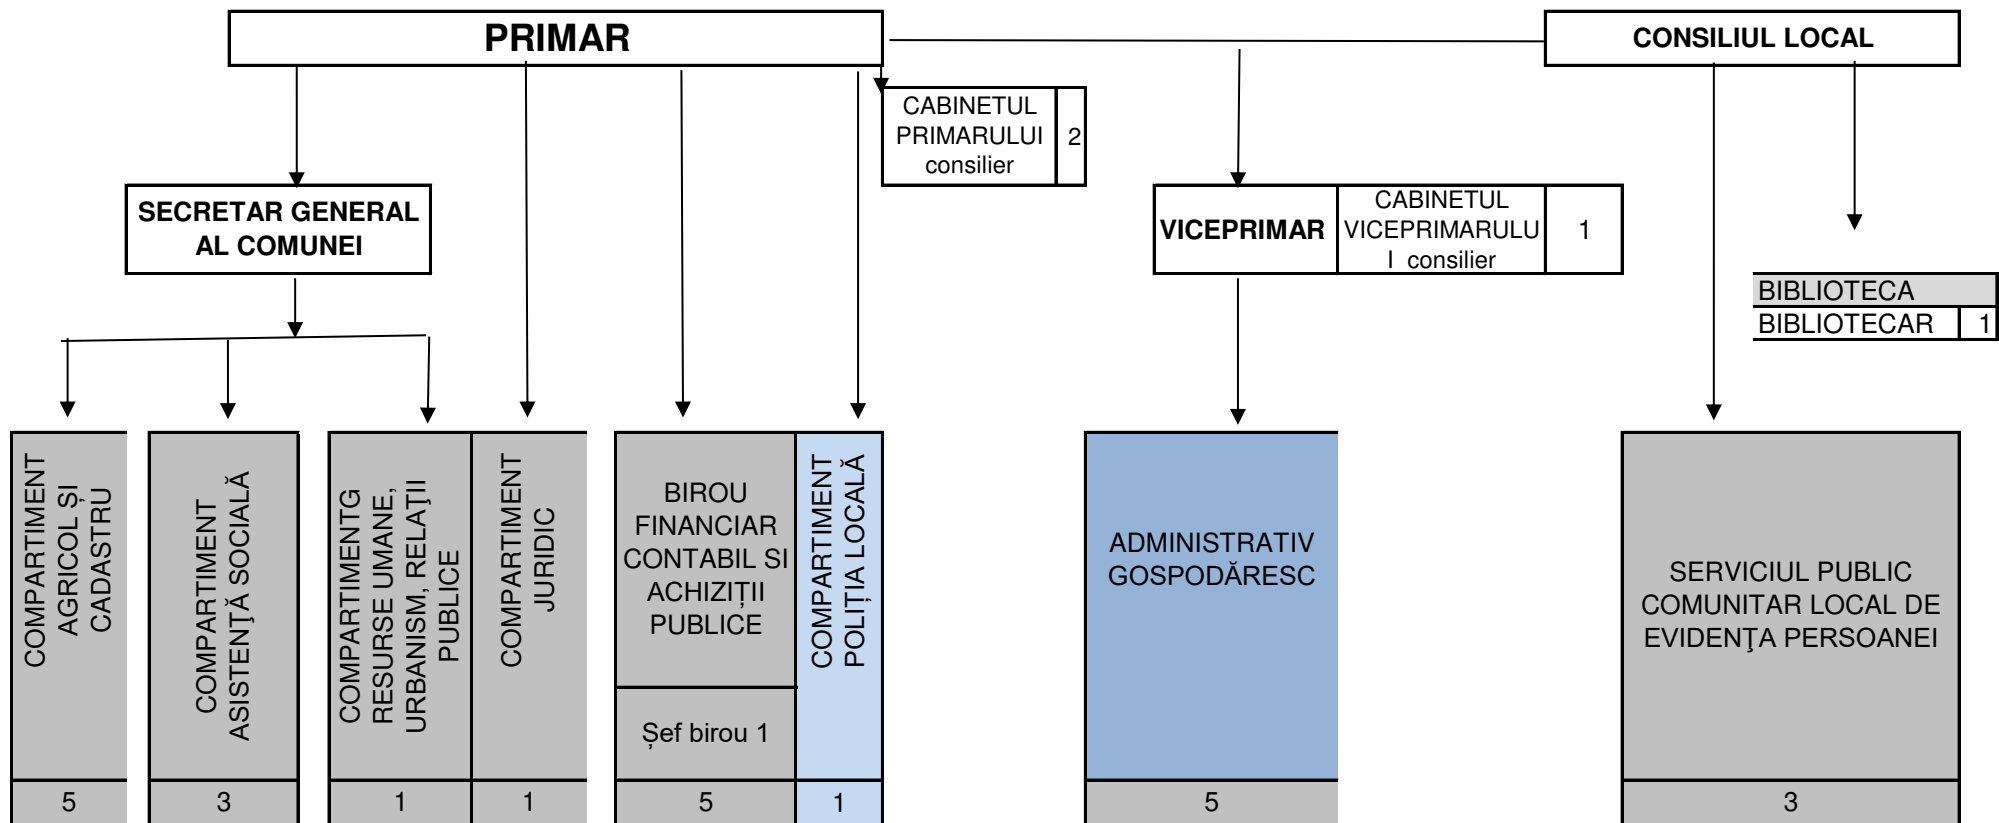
PRIMAR

CONSILIUL LOCAL

CABINETUL PRIMARULUI consilier | 2

SECRETAR GENERAL AL COMUNEI

VICEPRIMAR | CABINETUL VICEPRIMARULUI consilier | 1

BIBLIOTECA
BIBLIOTECAR | 1

COMPARTIMENT AGRICOL ȘI CADASTRU
5

COMPARTIMENT ASISTENȚĂ SOCIALĂ
3

COMPARTIMENTG RESURSE UMANE, URBANISM, RELAȚII PUBLICE
1

COMPARTIMENT JURIDIC
1

BIROU FINANCIAR CONTABIL SI ACHIZIȚII PUBLICE
Șef birou 1
5

COMPARTIMENT POLIȚIA LOCALĂ
1

ADMINISTRATIV GOSPODĂRESC
5

SERVICIUL PUBLIC COMUNITAR LOCAL DE EVIDENŢA PERSOANEI
3